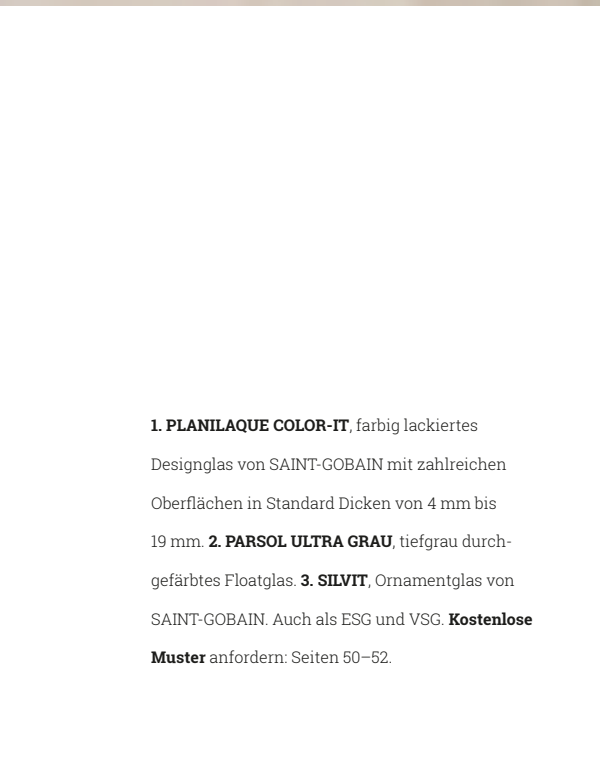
**1. PLANILAQUE COLOR-IT**, farbig lackiertes Designglas von SAINT-GOBAIN mit zahlreichen Oberflächen in Standard Dicken von 4 mm bis 19 mm. **2. PARSOL ULTRA GRAU**, tiefgrau durchgefärbtes Floatglas. **3. SILVIT**, Ornamentglas von SAINT-GOBAIN. Auch als ESG und VSG. **Kostenlose Muster** anfordern: Seiten 50–52.